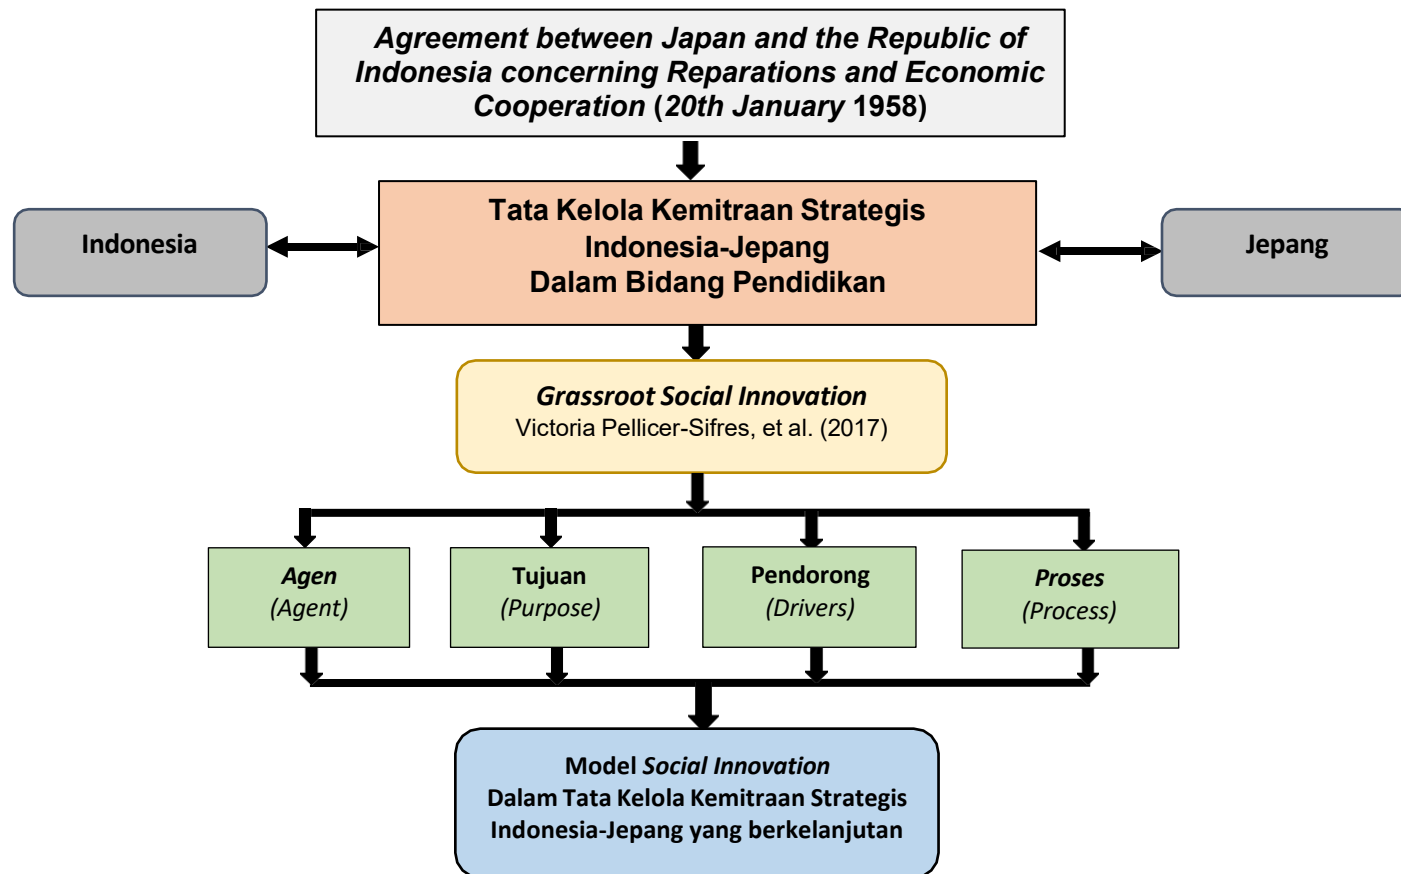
Agreement between Japan and the Republic of Indonesia concerning Reparations and Economic Cooperation (20th January 1958)

Indonesia

Tata Kelola Kemitraan Strategis Indonesia-Jepang Dalam Bidang Pendidikan

Jepang

Grassroot Social Innovation
Victoria Pellicer-Sifres, et al. (2017)

Agen
(Agent)

Tujuan
(Purpose)

Pendorong
(Drivers)

Proses
(Process)

Model Social Innovation
Dalam Tata Kelola Kemitraan Strategis Indonesia-Jepang yang berkelanjutan